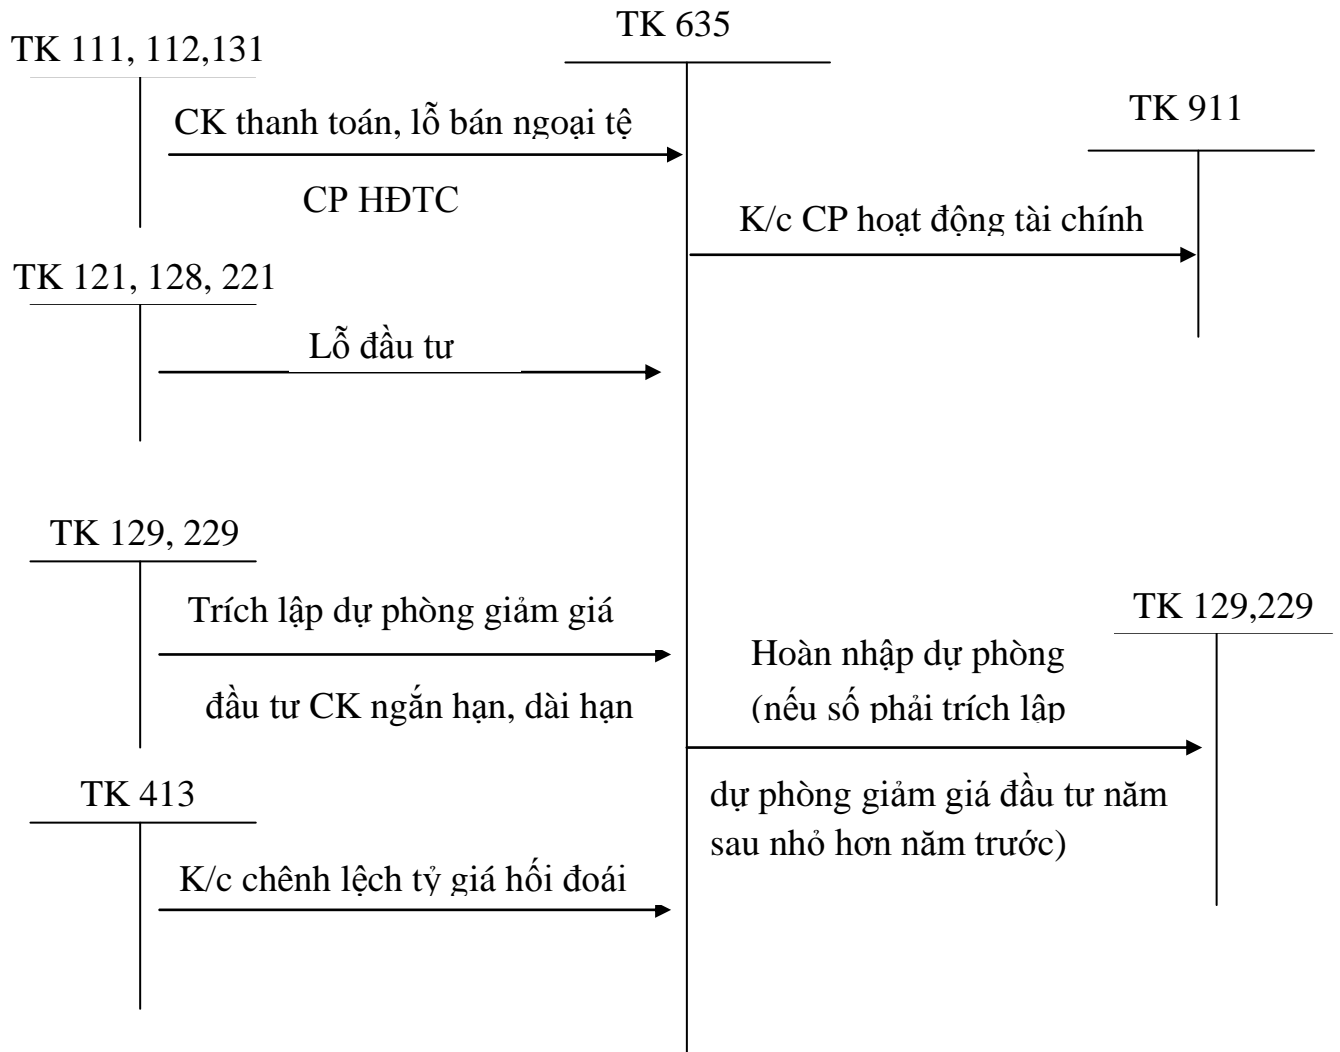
TK 635

TK 111, 112,131

CK thanh toán, lỗ bán ngoại tệ

TK 911

CP HĐTC

K/c CP hoạt động tài chính

TK 121, 128, 221

Lỗ đầu tư

TK 129, 229

Trích lập dự phòng giảm giá

TK 129,229

Hoàn nhập dự phòng

đầu tư CK ngắn hạn, dài hạn

(nếu số phải trích lập

TK 413

dự phòng giảm giá đầu tư năm sau nhỏ hơn năm trước)

K/c chênh lệch tỷ giá hối đoái